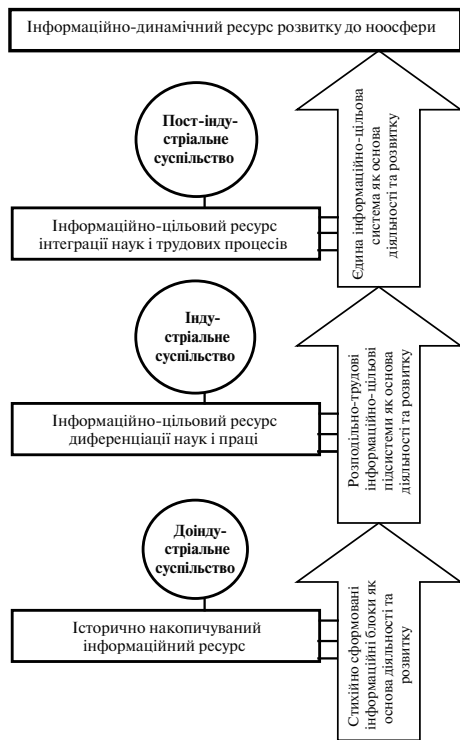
Інформаційно-динамічний ресурс розвитку до ноосфери

Пост-індустріальне суспільство

Інформаційно-цільовий ресурс інтеграції наук і трудових процесів

Єдина інформаційно-цільова система як основа діяльності та розвитку

Індустріальне суспільство

Інформаційно-цільовий ресурс диференціації наук і праці

Розподільно-трудові інформаційно-цільові підсистеми як основа діяльності та розвитку

Доіндустріальне суспільство

Історично накопичуваний інформаційний ресурс

Стихійно сформовані інформаційні блоки як основа діяльності та розвитку